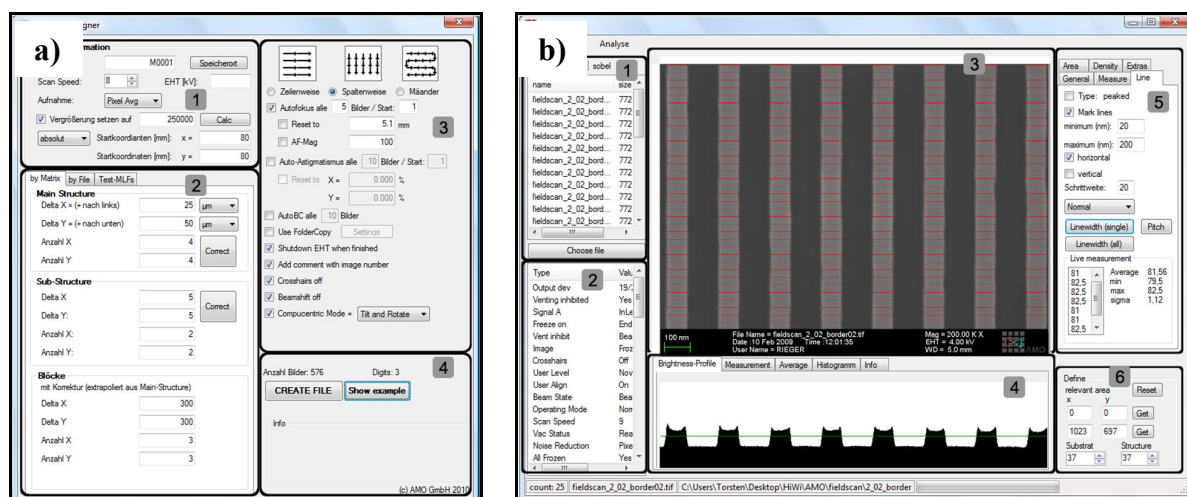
a)

gner

rmation

M0001 Speicherort

Scan Speed: 8 EHT [kV]:

Aufnahme: Pixel Avg

1

Vergrößerung setzen auf 250000 Calc

absolut Startkoordianten [mm]: x = 80

Startkoordinaten [mm]: y = 80

by Matrix | by File | Test-MLFs

2

Main Structure

Delta X = (+ nach links) 25 µm

Delta Y = (+ nach unten) 50 µm

Anzahl X 4

Anzahl Y 4

Correct

Sub-Structure

Delta X 5

Delta Y: 5

Anzahl X: 2

Anzahl Y: 2

Correct

Blöcke

mit Korrektur (extrapoliert aus Main-Structure)

Delta X 300

Delta Y 300

Anzahl X 3

Anzahl Y 3

Zeilenweise Spaltenweise Mäander

Autofokus alle 5 Bilder / Start: 1

3

Reset to 5.1 mm

AF-Mag 100

Auto-Astigmatismus alle 10 Bilder / Start: 1

Reset to X = 0.000 %

Y = 0.000 %

AutoBC alle 10 Bilder

Use FolderCopy Settings

Shutdown EHT when finished

Add comment with image number

Crosshairs off

Beamshift off

Compucentric Mode = Tilt and Rotate

Anzahl Bilder: 576 Digits: 3

4

CREATE FILE Show example

Info

(c) AMO GmbH 2010

b)

Analyse

sobel

1

name | size

fieldscan_2_02_bord... 772
fieldscan_2_02_bord... 772
fieldscan_2_02_bord... 772
fieldscan_2_02_bord... 772
fieldscan_2_02_bord... 772
fieldscan_2_02_bord... 772
fieldscan_2_02_bord... 772
fieldscan_2_02_bord... 772
fieldscan_2_02_bord... 772
fieldscan_2_02_bord... 772
fieldscan_2_02_bord... 772
fieldscan_2_02_bord... 772

Choose file

2

| Type | Valu |
|---|---|
| Output dev | 19/2 |
| Venting inhibited | Yes |
| Signal A | InLe |
| Freeze on | End |
| Vent inhibit | Bea |
| Image | Froz |
| Crosshairs | Off |
| User Level | Nov |
| User Align | On |
| Beam State | Bea |
| Operating Mode | Nor |
| Scan Speed | 9 |
| Vac Status | Rea |
| Noise Reduction | Pixe |
| All Frozen | Yes |

3

100 nm

File Name = fieldscan_2_02_border02.tif
Date :10 Feb 2009 Time :12:01:35
User Name = RIEGER

Mag = 200.00 K X
EHT = 4.00 kV
WD = 5.0 mm

AMO

Brightness-Profile | Measurement | Average | Histogramm | Info

4

Area | Density | Extras
General | Measure | Line

5

Type: peaked

Mark lines

minimum (nm): 20

maximum (nm): 200

horizontal

vertical

Schrittweite: 20

Normal

Linewidth (single) Pitch

Linewidth (all)

Live measurement

81
82,5
82,5
82,5
81
81
82,5

Average 81,56
min 79,5
max 82,5
sigma 1,12

Define relevant area

6

Reset

x y

0 0 Get

1023 697 Get

Substrat Structure

37 37

count: 25 | fieldscan_2_02_border02.tif | C:\Users\Torsten\Desktop\HiWi\AMO\fieldscan\2_02_border